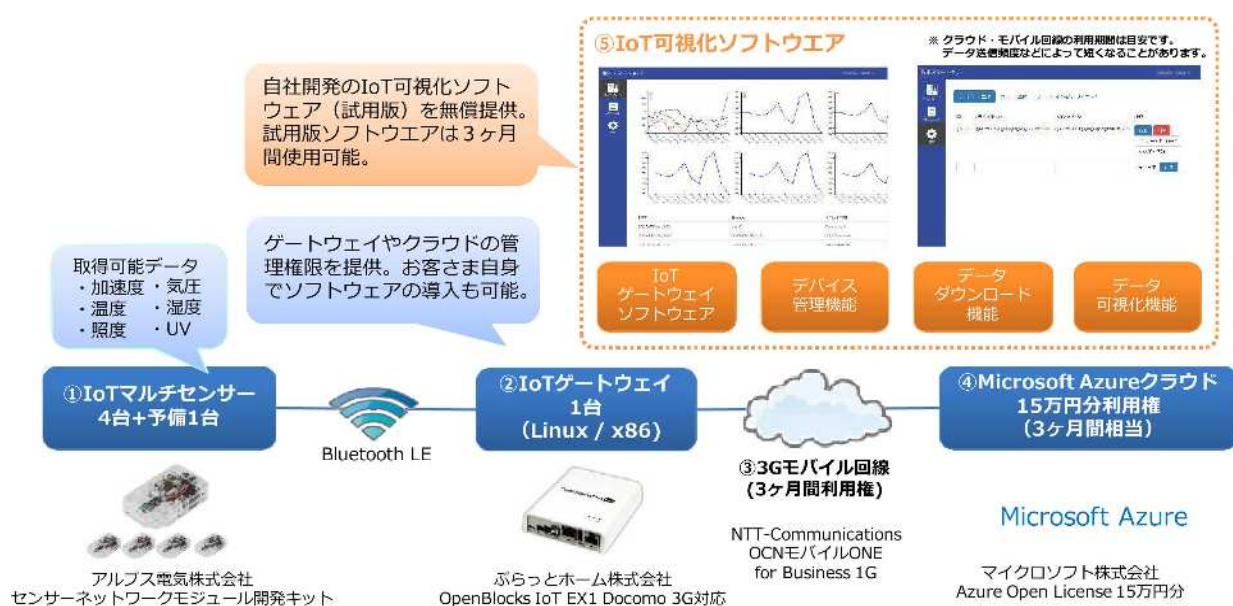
⑤IoT可視化ソフトウエア

※ クラウド・モバイル回線の利用期間は目安です。データ送信頻度などによって短くなることがあります。

自社開発のIoT可視化ソフトウェア（試用版）を無償提供。試用版ソフトウエアは３ヶ月間使用可能。

IoT ゲートウェイ ソフトウェア

デバイス 管理機能

データ ダウンロード 機能

データ 可視化機能

ゲートウェイやクラウドの管理権限を提供。お客さま自身でソフトウェアの導入も可能。

取得可能データ
・加速度 ・気圧
・温度 ・湿度
・照度 ・UV

①IoTマルチセンサー 4台+予備1台

Bluetooth LE

②IoTゲートウェイ 1台 （Linux / x86）

③3Gモバイル回線 (3ヶ月間利用権)

④Microsoft Azureクラウド 15万円分利用権 （3ヶ月間相当）

アルプス電気株式会社
センサーネットワークモジュール開発キット

ぷらっとホーム株式会社
OpenBlocks IoT EX1 Docomo 3G対応

NTT-Communications
OCNモバイルONE
for Business 1G

Microsoft Azure

マイクロソフト株式会社
Azure Open License 15万円分